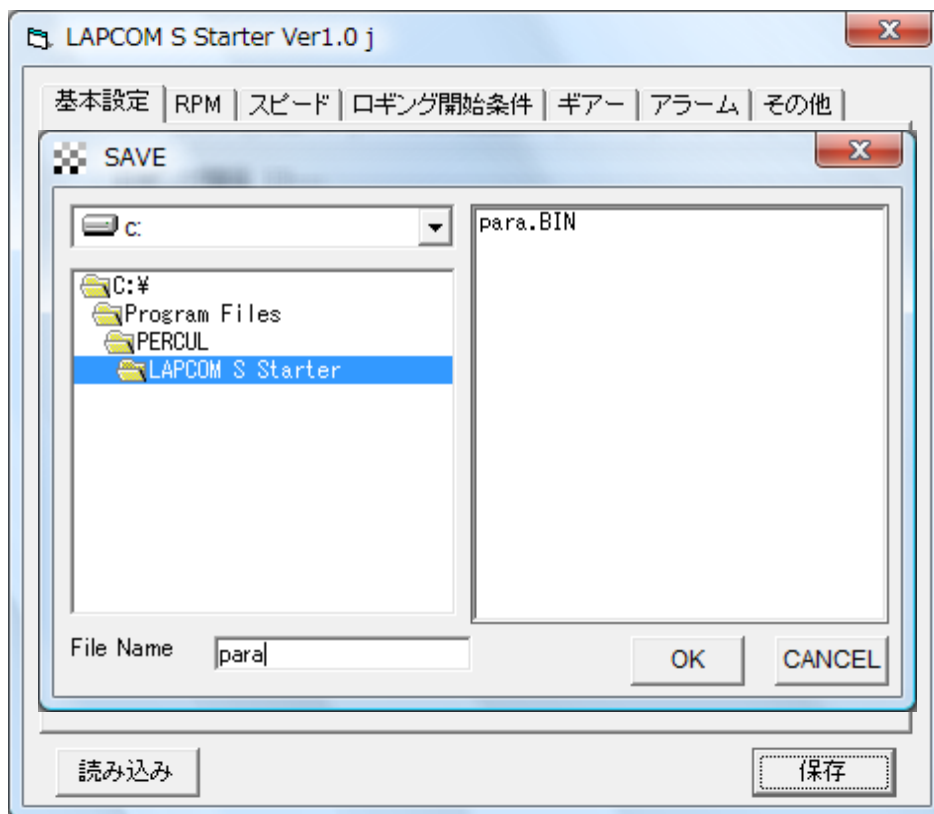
LAPCOM S Starter Ver1.0 j

X

基本設定 | RPM | スピード | ロギング開始条件 | ギアー | アラーム | その他

SAVE

X

c:

C:¥
Program Files
PERCUL
LAPCOM S Starter

para.BIN

File Name para

OK

CANCEL

読み込み

保存